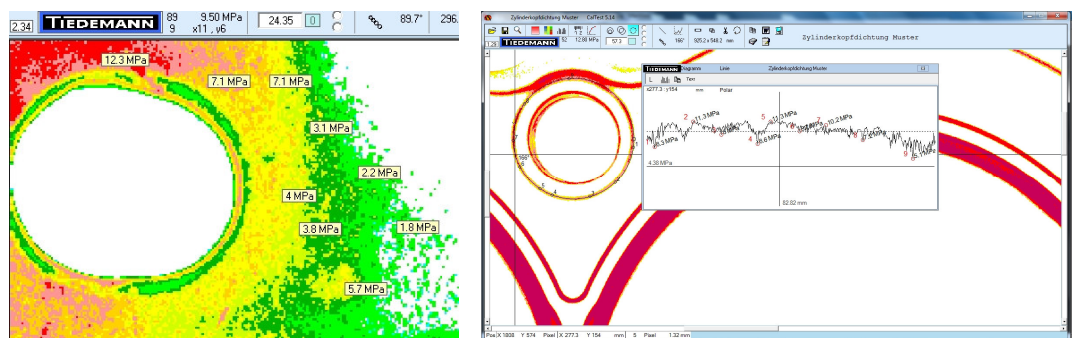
2.34 TIEDEMANN 89 9 9.50 MPa x11 , y6 24.35 0 89.7° 296.

12.3 MPa
7.1 MPa
7.1 MPa
3.1 MPa
2.2 MPa
4 MPa
3.8 MPa
1.8 MPa
5.7 MPa

Zylinderkopfdichtung Muster CalTest 5.14

TIEDEMANN 12.88 MPa 57.3 925.2 x 548.2 mm

Zylinderkopfdichtung Muster

TIEDEMANN Diagramm Linie Zylinderkopfdichtung Muster

Text

x277.3 , y154 mm Polar

11.3 MPa
11.3 MPa
10.2 MPa
8.3 MPa
6.8 MPa
4.38 MPa
82.82 mm

Pos X 1808 Y 574 Pixel X 277.3 Y 154 mm 5 Pixel 1.32 mm